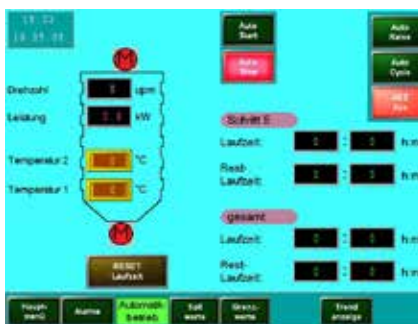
18:33
18.35.88

M

Drehzahl 0 upm

Leistung 0.0 kW

Temperatur 2 0 °C

Temperatur 1 0 °C

M

RESET Laufzeit

Auto Start

Auto Stop

Auto Reinig

Auto Cycle

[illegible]

Schritt 0

Laufzeit: 0 : 0 h:m

Rest-Laufzeit: 0 : 0 h:m

gesamt

Laufzeit: 0 : 0 h:m

Rest-Laufzeit: 0 : 0 h:m

Haupt menü

Alarme

Automatik betrieb

Soll werte

Grenz werte

Trend anzeige